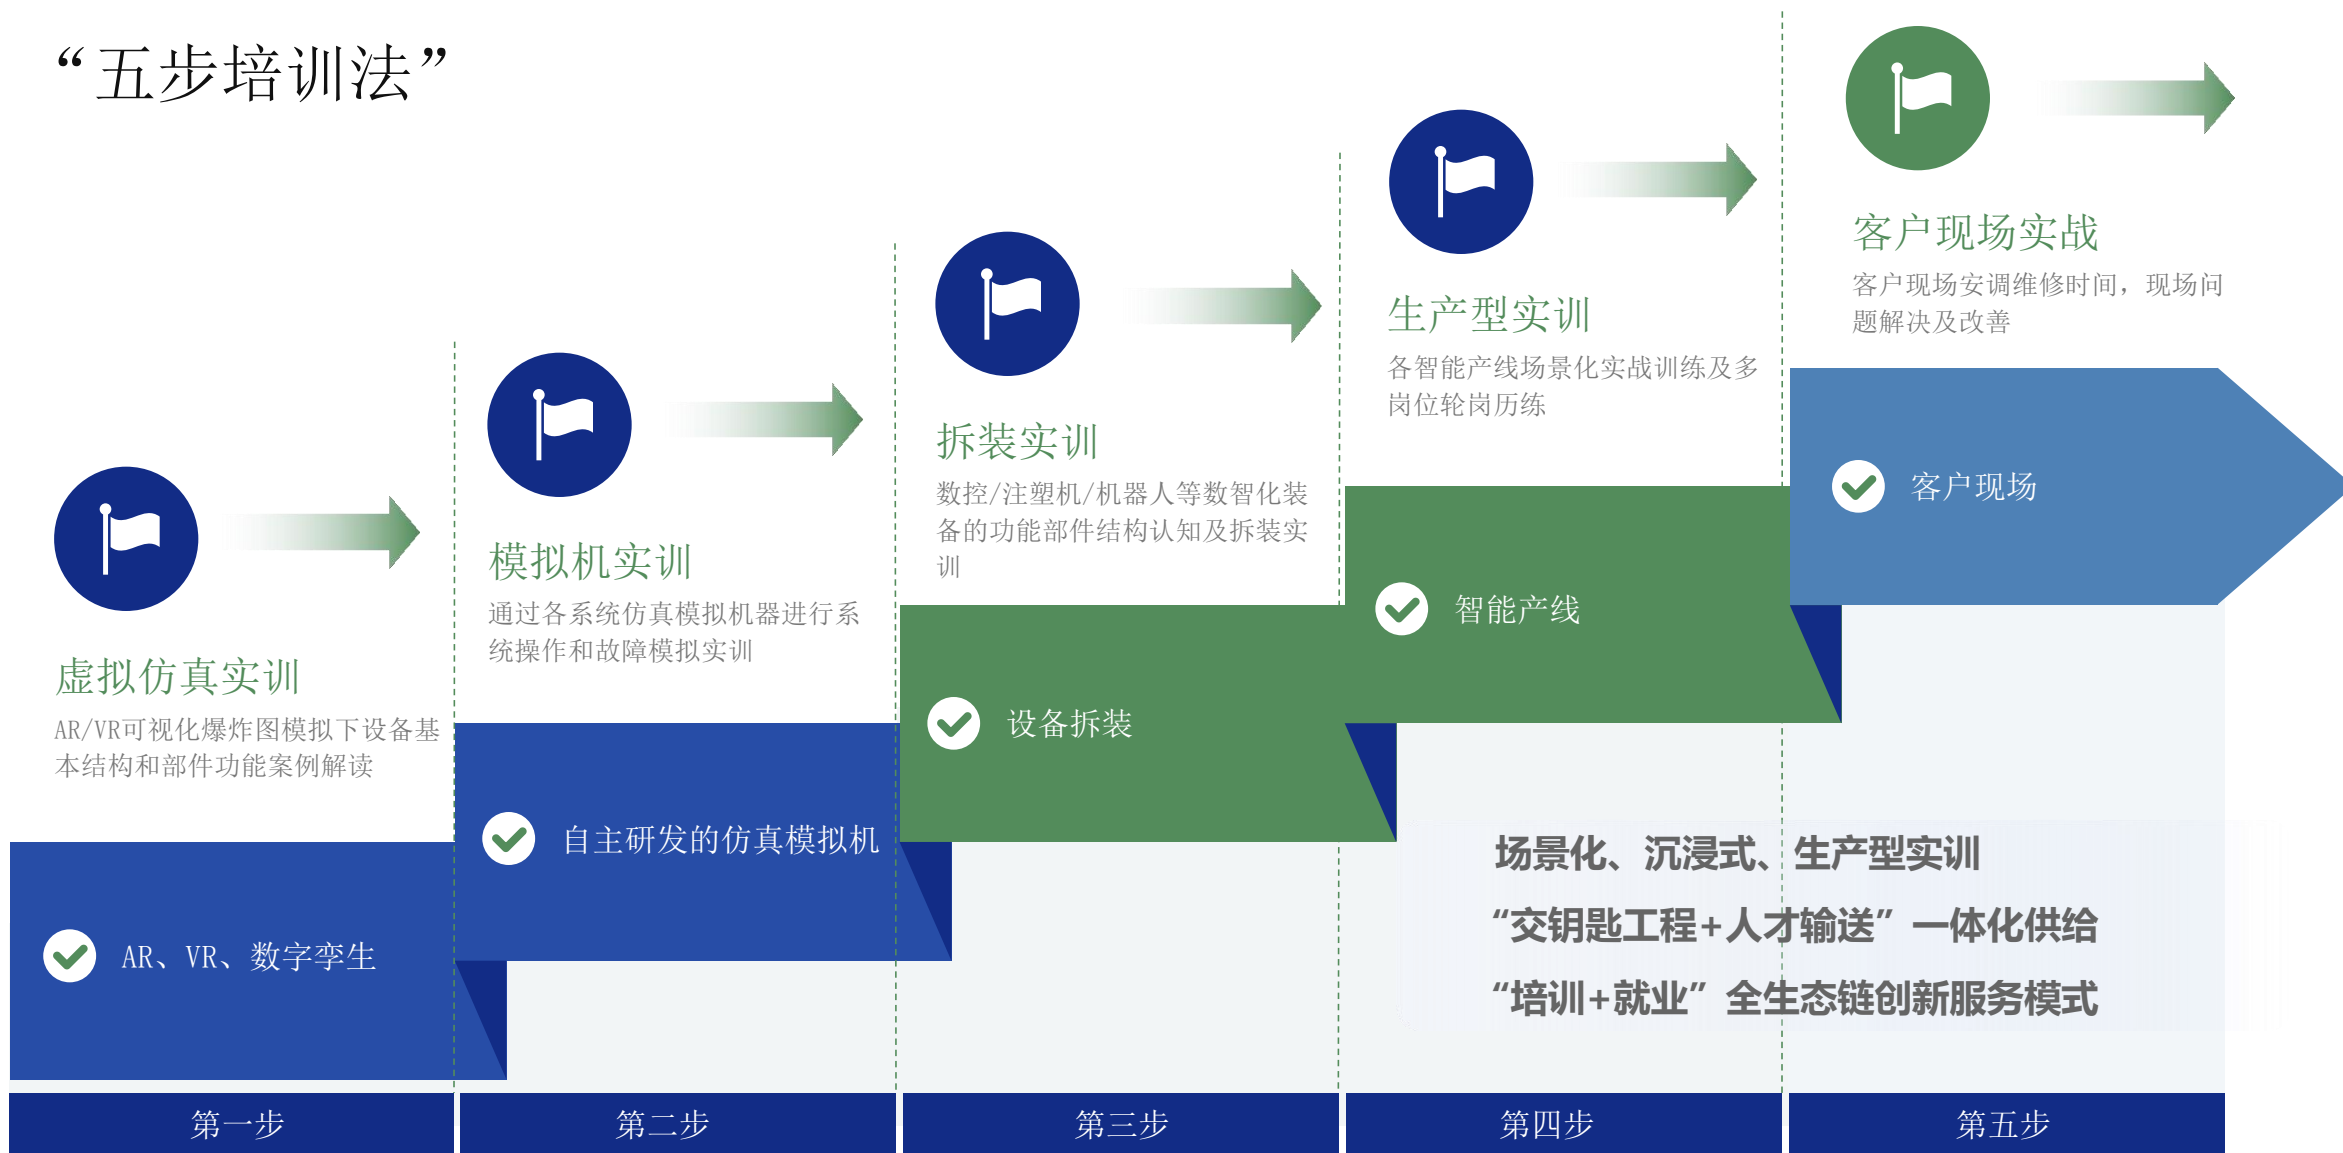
“五步培训法”

虚拟仿真实训
AR/VR可视化爆炸图模拟下设备基本结构和部件功能案例解读

AR、VR、数字孪生

第一步

模拟机实训
通过各系统仿真模拟机器进行系统操作和故障模拟实训

自主研发的仿真模拟机

第二步

拆装实训
数控/注塑机/机器人等数智化装备的功能部件结构认知及拆装实训

设备拆装

第三步

生产型实训
各智能产线场景化实战训练及多岗位轮岗历练

智能产线

第四步

客户现场实战
客户现场安调维修时间，现场问题解决及改善

客户现场

第五步

场景化、沉浸式、生产型实训
“交钥匙工程+人才输送”一体化供给
“培训+就业”全生态链创新服务模式